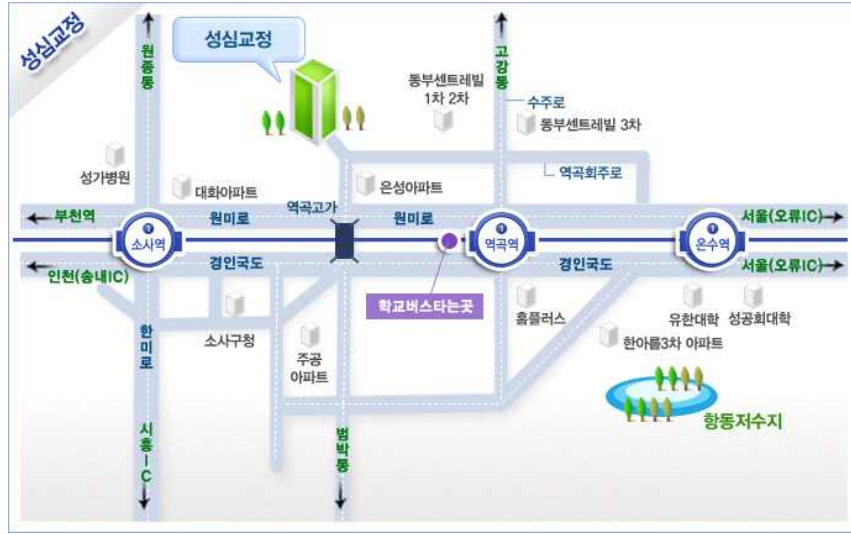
성심교정

성심교정

원종동

고강동

동부센트레빌 1차 2차

수주로

동부센트레빌 3차

성가병원

대화아파트

은성아파트

역곡회주로

역곡고가

부천역

원미로

원미로

서울(오류IC)

1 소사역

1 역곡역

1 온수역

경인국도

경인국도

서울(오류IC)

인천(송내IC)

학교버스타는곳

홈플러스

유한대학

성공회대학

소사구청

한아름3차 아파트

한미로

주공 아파트

항동저수지

시흥IC

범박동